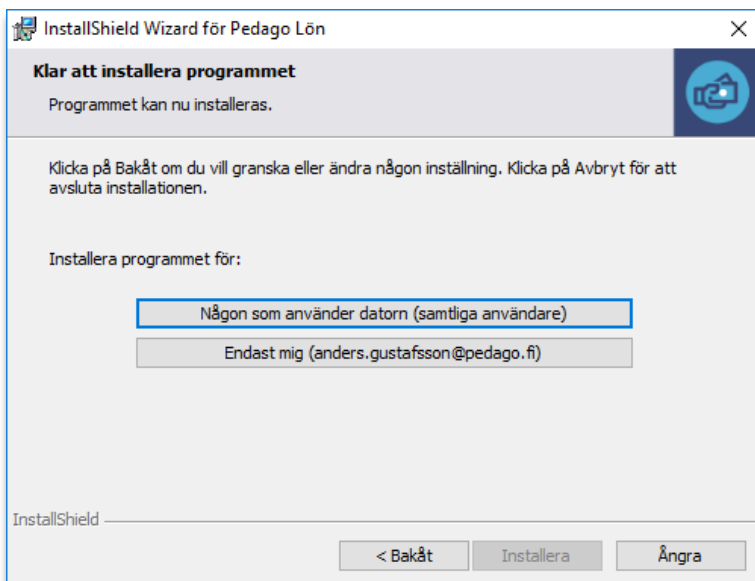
InstallShield Wizard för Pedago Lön

×

Klar att installera programmet

Programmet kan nu installeras.

Klicka på Bakåt om du vill granska eller ändra någon inställning. Klicka på Avbryt för att avsluta installationen.

Installera programmet för:

Någon som använder datorn (samtliga användare)

Endast mig (anders.gustafsson@pedago.fi)

InstallShield

< Bakåt

Installera

Ångra